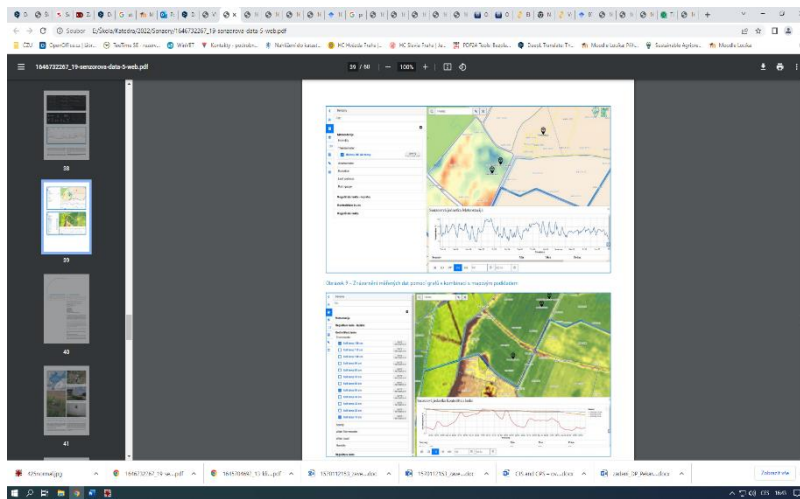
← → C ⓘ Soubor | E:/Škola/Katedra/2022/Senzory/1646732267_19-senzorova-data-5-web.pdf

1646732267_19-senzorova-data-5-web.pdf

39 / 50 | — 100% + |

39

40

41

Obrázek 9 – Zobrazení měřených dat pomocí grafů v kombinaci s mapovým podkladem

Zobrazit vše

CES 16:43